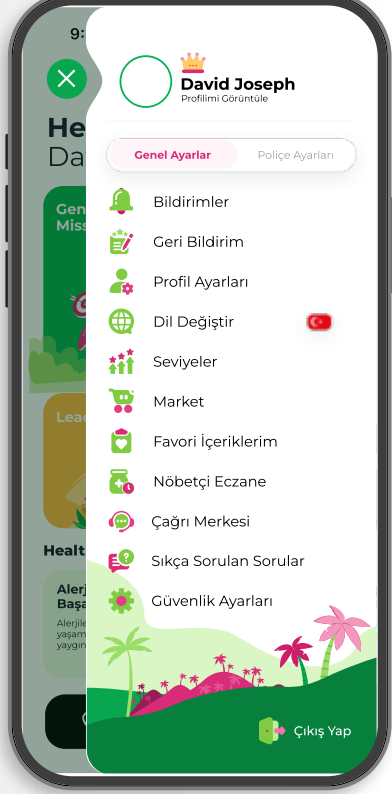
9:

He
Da

Gen
Miss

Lea

Healt

Alerj
Başa
Alerjile
yaşam
yaygın

David Joseph
Profilimi Görüntüle

Genel Ayarlar
Poliçe Ayarları

Bildirimler
Geri Bildirim
Profil Ayarları
Dil Değiştir
Seviyeler
Market
Favori İçeriklerim
Nöbetçi Eczane
Çağrı Merkesi
Sıkça Sorulan Sorular
Güvenlik Ayarları

Çıkış Yap